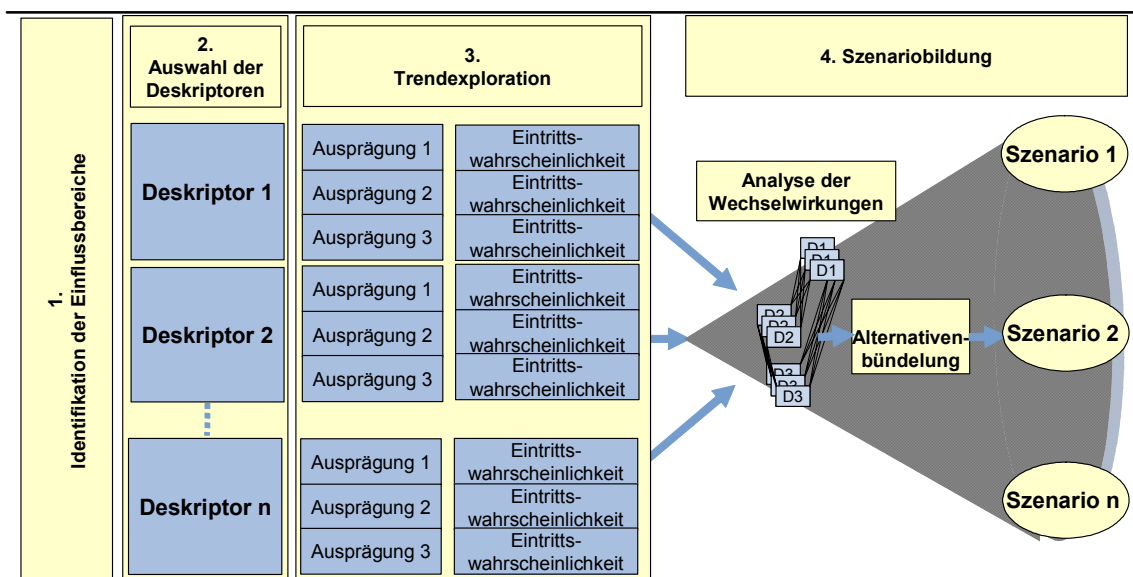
1. Identifikation der Einflussbereiche

2. Auswahl der Deskriptoren

3. Trendexploration

4. Szenariobildung

Deskriptor 1

Ausprägung 1
Eintrittswahrscheinlichkeit
Ausprägung 2
Eintrittswahrscheinlichkeit
Ausprägung 3
Eintrittswahrscheinlichkeit

Deskriptor 2

Ausprägung 1
Eintrittswahrscheinlichkeit
Ausprägung 2
Eintrittswahrscheinlichkeit
Ausprägung 3
Eintrittswahrscheinlichkeit

Deskriptor n

Ausprägung 1
Eintrittswahrscheinlichkeit
Ausprägung 2
Eintrittswahrscheinlichkeit
Ausprägung 3
Eintrittswahrscheinlichkeit

Analyse der Wechselwirkungen

D1 D1 D1
D2 D2 D2
D3 D3 D3

Alternativenbündelung

Szenario 1
Szenario 2
Szenario n